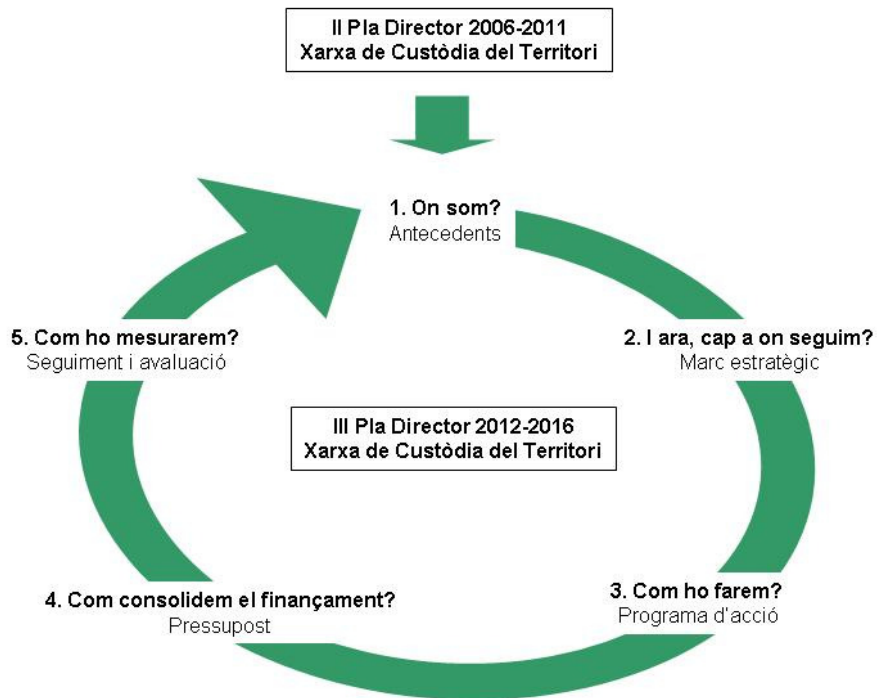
II Pla Director 2006-2011
Xarxa de Custòdia del Territori

1. On som?
Antecedents

2. I ara, cap a on seguim?
Marc estratègic

3. Com ho farem?
Programa d'acció

4. Com consolidem el finançament?
Pressupost

5. Com ho mesurarem?
Seguiment i avaluació

III Pla Director 2012-2016
Xarxa de Custòdia del Territori